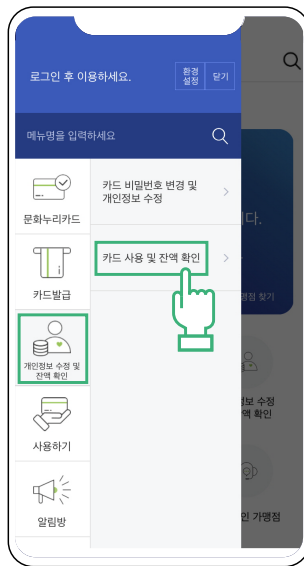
로그인 후 이용하세요.

환경 설정

닫기

메뉴명을 입력하세요

문화누리카드

카드발급

개인정보 수정 및 잔액 확인

사용하기

알림방

카드 비밀번호 변경 및 개인정보 수정

카드 사용 및 잔액 확인

니다.

맹점 찾기

보 수정 액 확인

인 가맹점